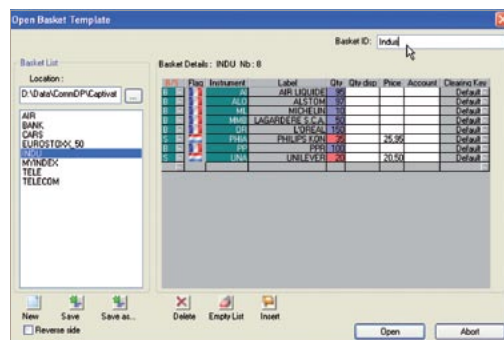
Open Basket Template

Basket ID: Indus

Basket List

Location :

D:\Data\CommDP\Captival

AIR
BANK
CARS
EUROSTOXX_50
INDU
MYINDEX
TELE
TELECOM

Basket Details : INDU Nb : 8

| B/S | Flag | Instrument | Label | Qty | Qty disp | Price | Account | Clearing Key |
|---|---|---|---|---|---|---|---|---|
| B | | AI | AIR LIQUIDE | 95 | | | | Default |
| B | | ALO | ALSTOM | 87 | | | | Default |
| B | | ML | MICHELIN | 10 | | | | Default |
| B | | MMB | LAGARDERE S.C.A. | 50 | | | | Default |
| B | | OR | L'OREAL | 150 | | | | Default |
| B | | PHIA | PHILIPS KON | 75 | | 25.95 | | Default |
| B | | PP | PPR | 100 | | | | Default |
| S | | UNA | UNILEVER | 20 | | 20.50 | | Default |

New Save Save as...

Reverse side

Delete Empty List Insert

Open Abort